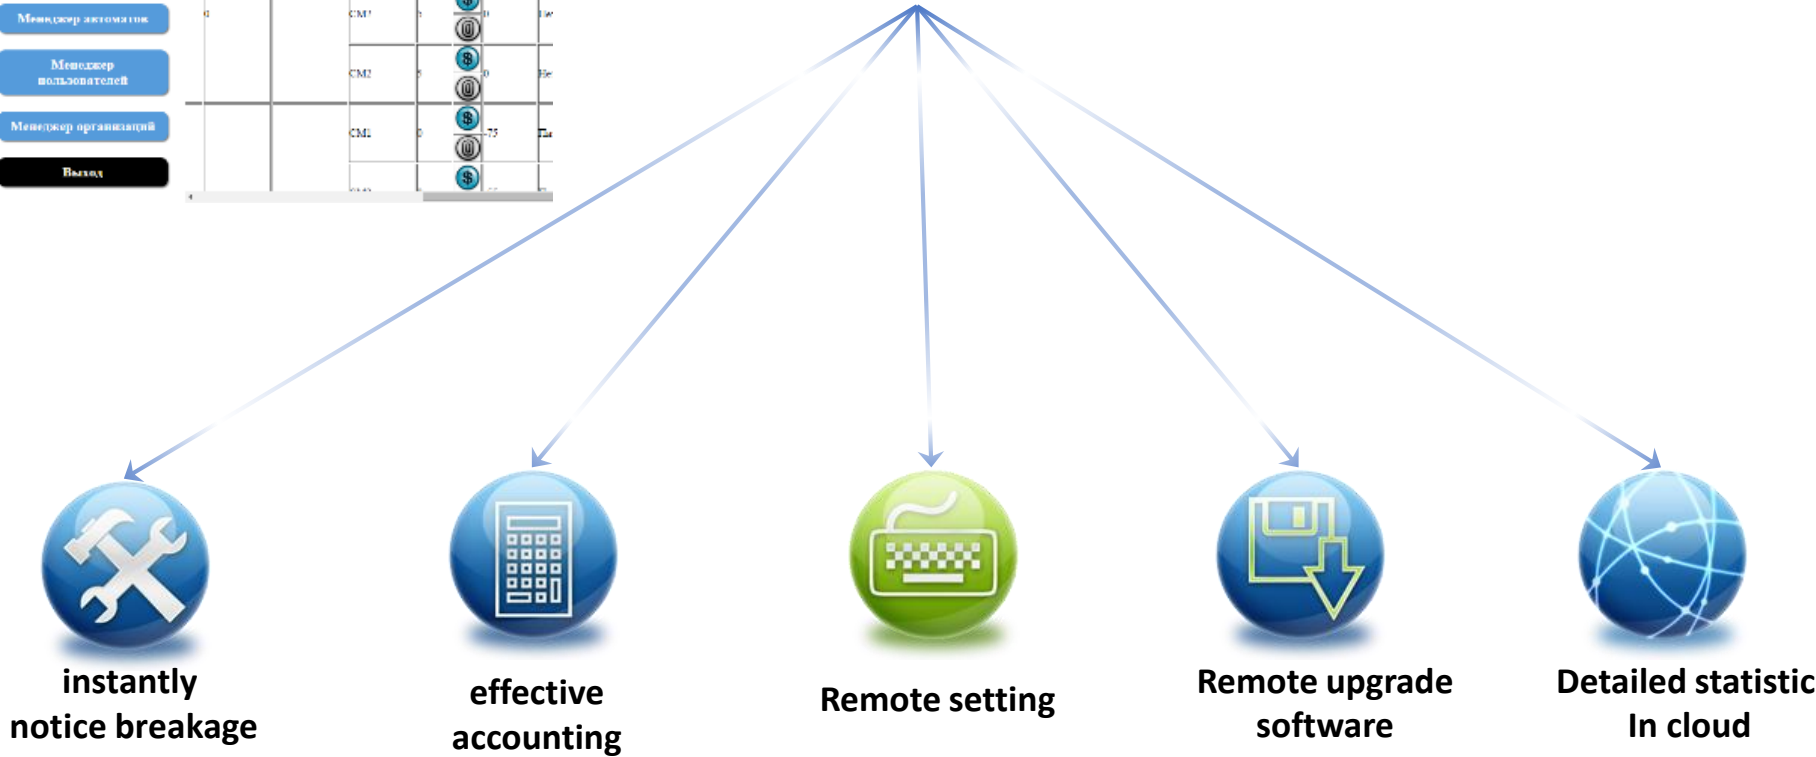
Менеджер автоматов

Менеджер пользователей

Менеджер организаций

Выход

CM7

CM2

CM1

instantly notice breakage

effective accounting

Remote setting

Remote upgrade software

Detailed statistic In cloud